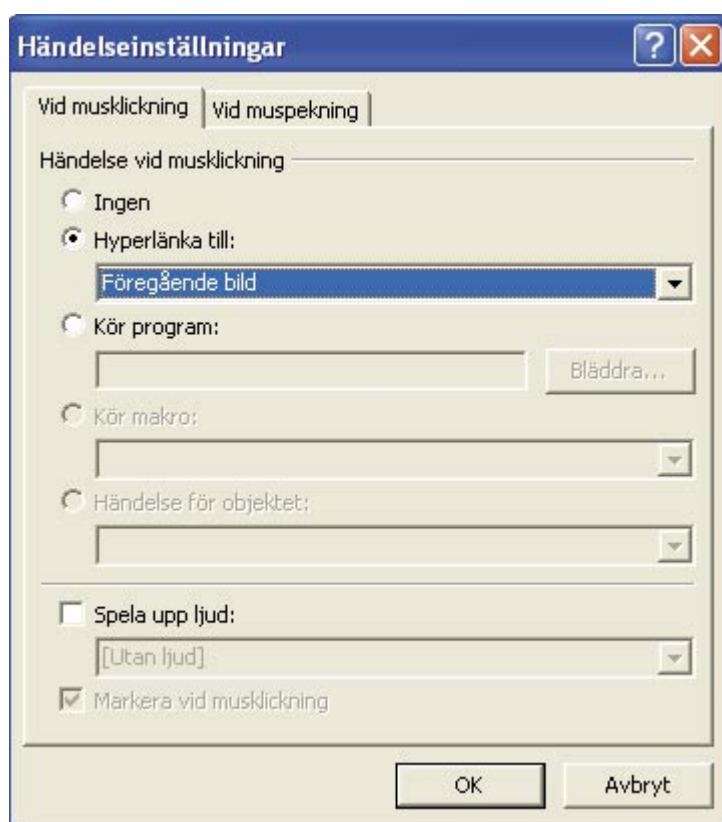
Händelseinställningar

Vid musklickning | Vid muspekning

Händelse vid musklickning

Ingen

Hyperlänka till:

Föregående bild

Kör program:

Bläddra...

Kör makro:

Händelse för objektet:

Spela upp ljud:

[Utan ljud]

Markera vid musklickning

OK

Avbryt